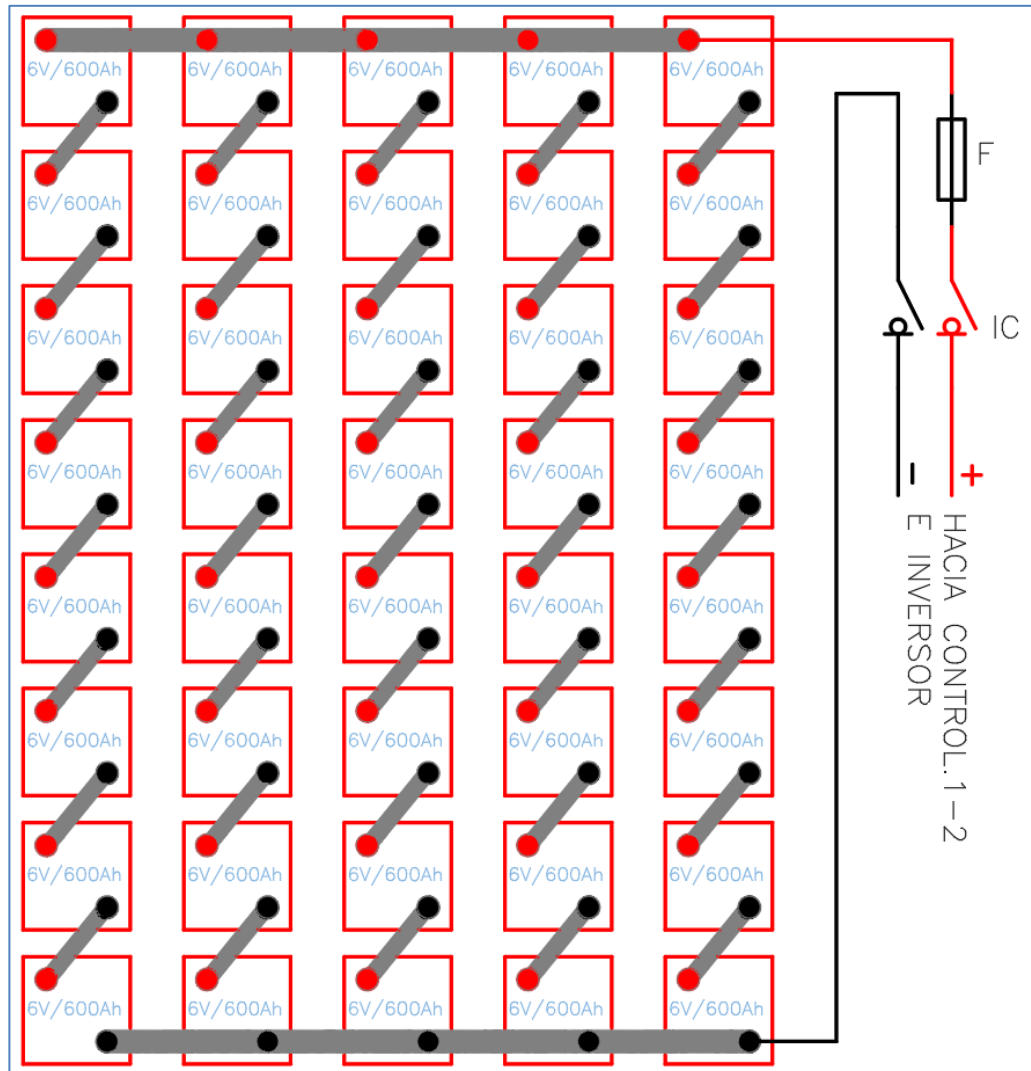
6V/600Ah 6V/600Ah 6V/600Ah 6V/600Ah 6V/600Ah
6V/600Ah 6V/600Ah 6V/600Ah 6V/600Ah 6V/600Ah
6V/600Ah 6V/600Ah 6V/600Ah 6V/600Ah 6V/600Ah
6V/600Ah 6V/600Ah 6V/600Ah 6V/600Ah 6V/600Ah
6V/600Ah 6V/600Ah 6V/600Ah 6V/600Ah 6V/600Ah
6V/600Ah 6V/600Ah 6V/600Ah 6V/600Ah 6V/600Ah
6V/600Ah 6V/600Ah 6V/600Ah 6V/600Ah 6V/600Ah
6V/600Ah 6V/600Ah 6V/600Ah 6V/600Ah 6V/600Ah

F

IC

- +

HACIA CONTROL.1-2
E INVERSOR